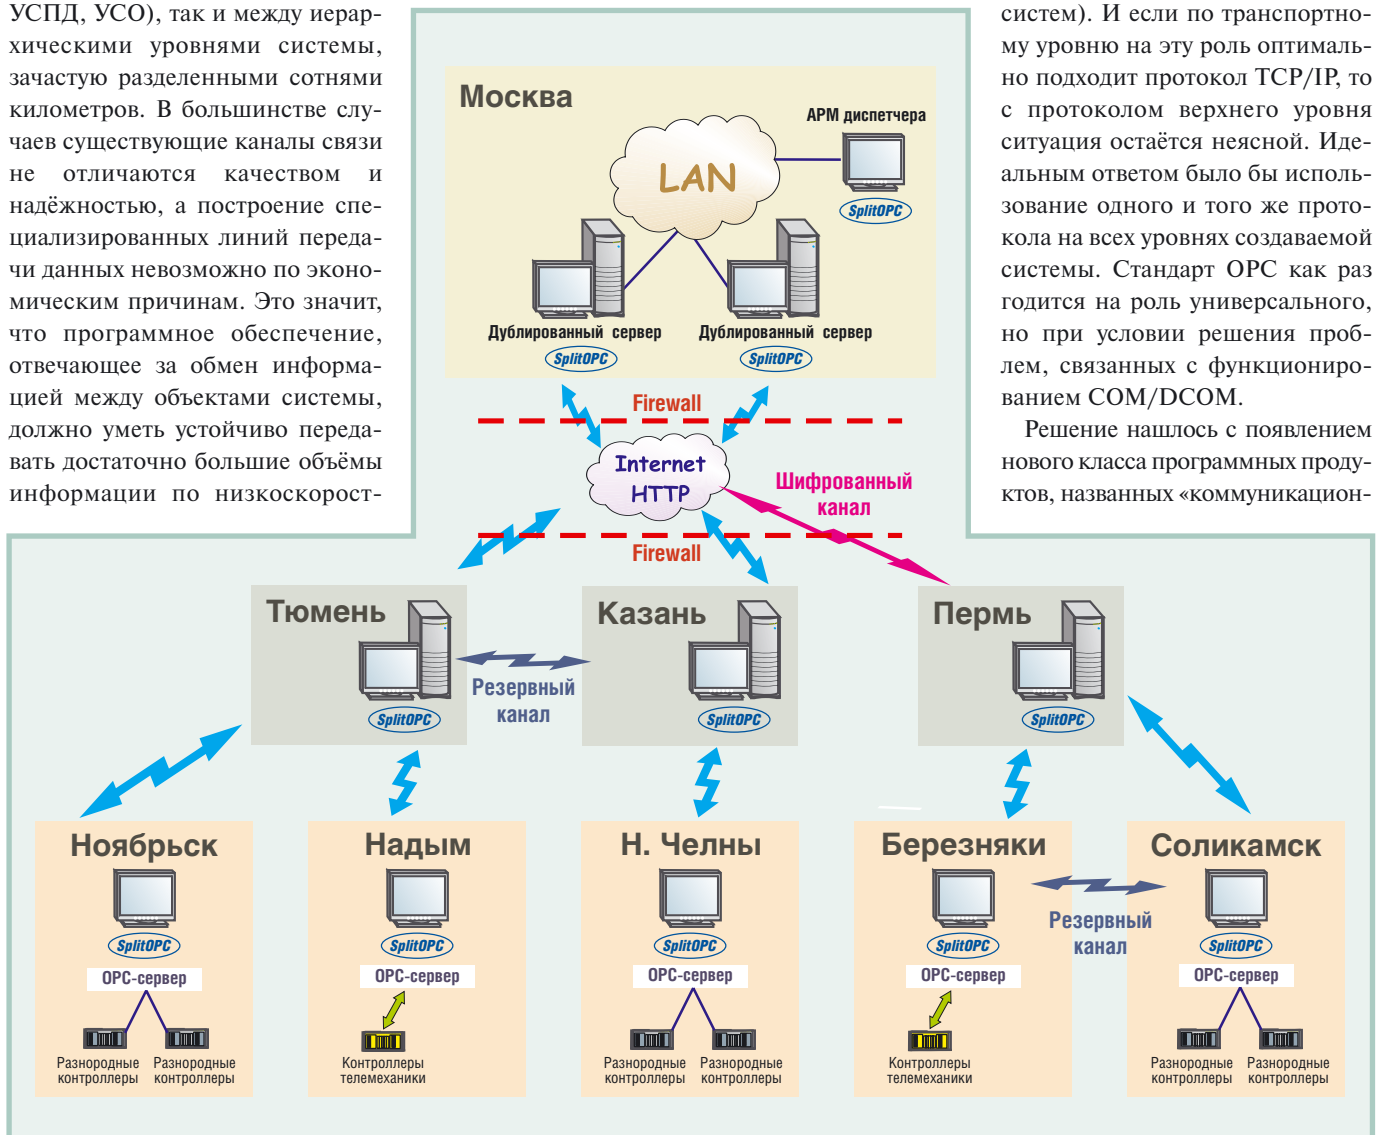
УСПД, УСО), так и между иерархическими уровнями системы, зачастую разделенными сотнями километров. В большинстве случаев существующие каналы связи не отличаются качеством и надёжностью, а построение специализированных линий передачи данных невозможно по экономическим причинам. Это значит, что программное обеспечение, отвечающее за обмен информацией между объектами системы, должно уметь устойчиво передавать достаточно большие объёмы информации по низкоскорост-

Москва
LAN
АРМ диспетчера
SplitOPC
Дублированный сервер
SplitOPC
Дублированный сервер
SplitOPC
Firewall
Internet HTTP
Шифрованный канал
Firewall
Тюмень
SplitOPC
Резервный канал
Казань
SplitOPC
Пермь
SplitOPC
Ноябрьск
SplitOPC
OPC-сервер
Разнородные контроллеры
Разнородные контроллеры
Надым
SplitOPC
OPC-сервер
Контроллеры телемеханики
Н. Челны
SplitOPC
OPC-сервер
Разнородные контроллеры
Разнородные контроллеры
Березняки
SplitOPC
OPC-сервер
Контроллеры телемеханики
Резервный канал
Соликамск
SplitOPC
OPC-сервер
Разнородные контроллеры
Разнородные контроллеры

систем). И если по транспортному уровню на эту роль оптимально подходит протокол TCP/IP, то с протоколом верхнего уровня ситуация остаётся неясной. Идеальным ответом было бы использование одного и того же протокола на всех уровнях создаваемой системы. Стандарт OPC как раз годится на роль универсального, но при условии решения проблем, связанных с функционированием COM/DCOM.

Решение нашлось с появлением нового класса программных продуктов, названных «коммуникацион-